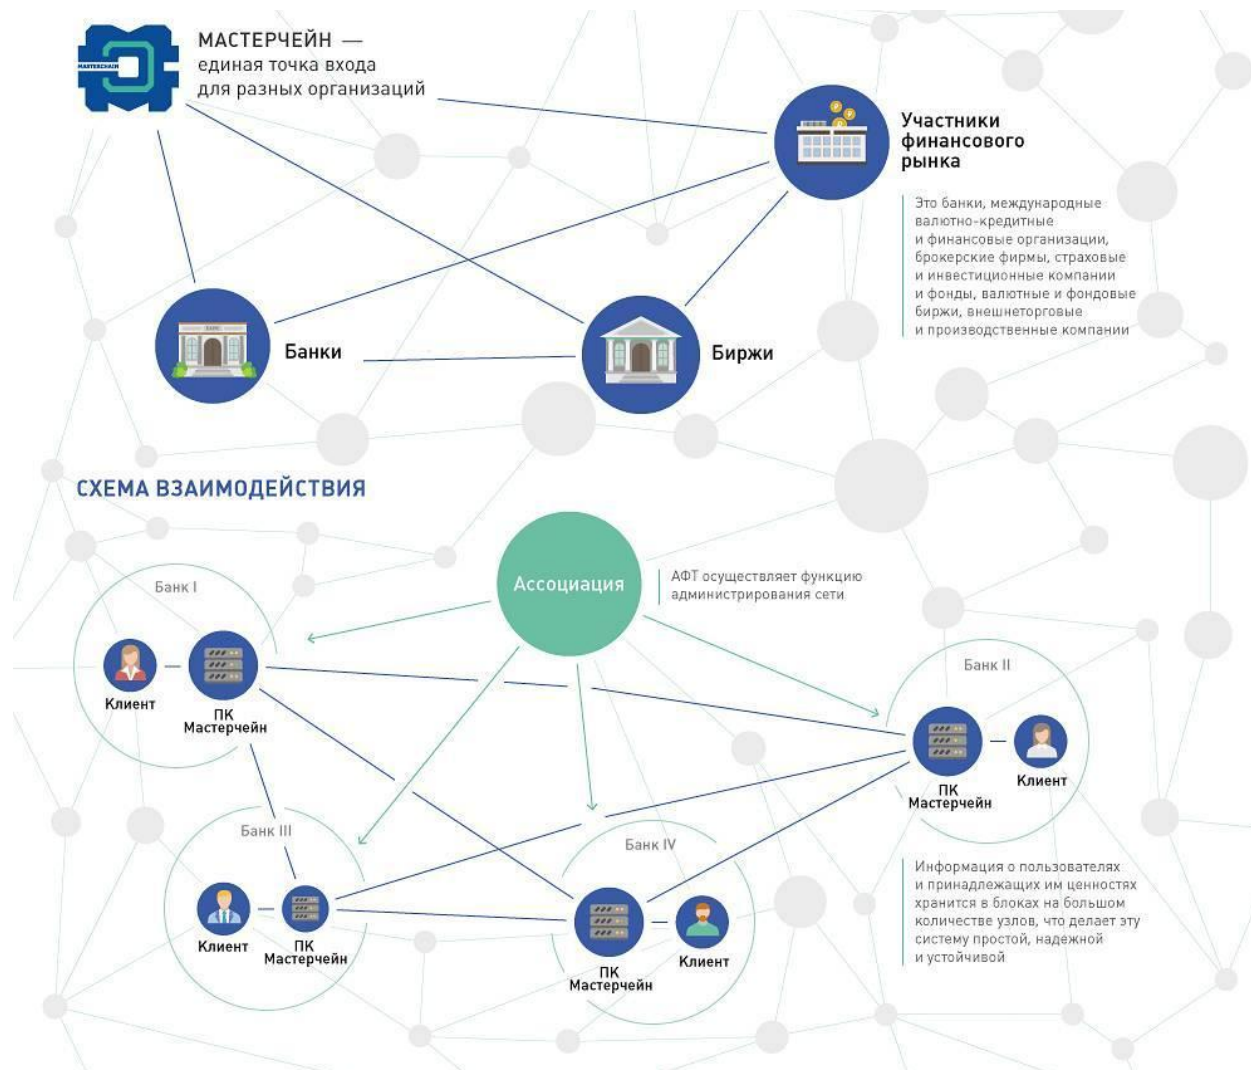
MASTERCHAIN

МАСТЕРЧЕЙН — единая точка входа для разных организаций

Участники финансового рынка

Это банки, международные валютно-кредитные и финансовые организации, брокерские фирмы, страховые и инвестиционные компании и фонды, валютные и фондовые биржи, внешнеторговые и производственные компании

Банки

Биржи

СХЕМА ВЗАИМОДЕЙСТВИЯ

Ассоциация

АФТ осуществляет функцию администрирования сети

Банк I

Клиент

ПК Мастерчейн

Банк II

ПК Мастерчейн

Клиент

Банк III

Клиент

ПК Мастерчейн

Банк IV

ПК Мастерчейн

Клиент

Информация о пользователях и принадлежащих им ценностях хранится в блоках на большом количестве узлов, что делает эту систему простой, надежной и устойчивой